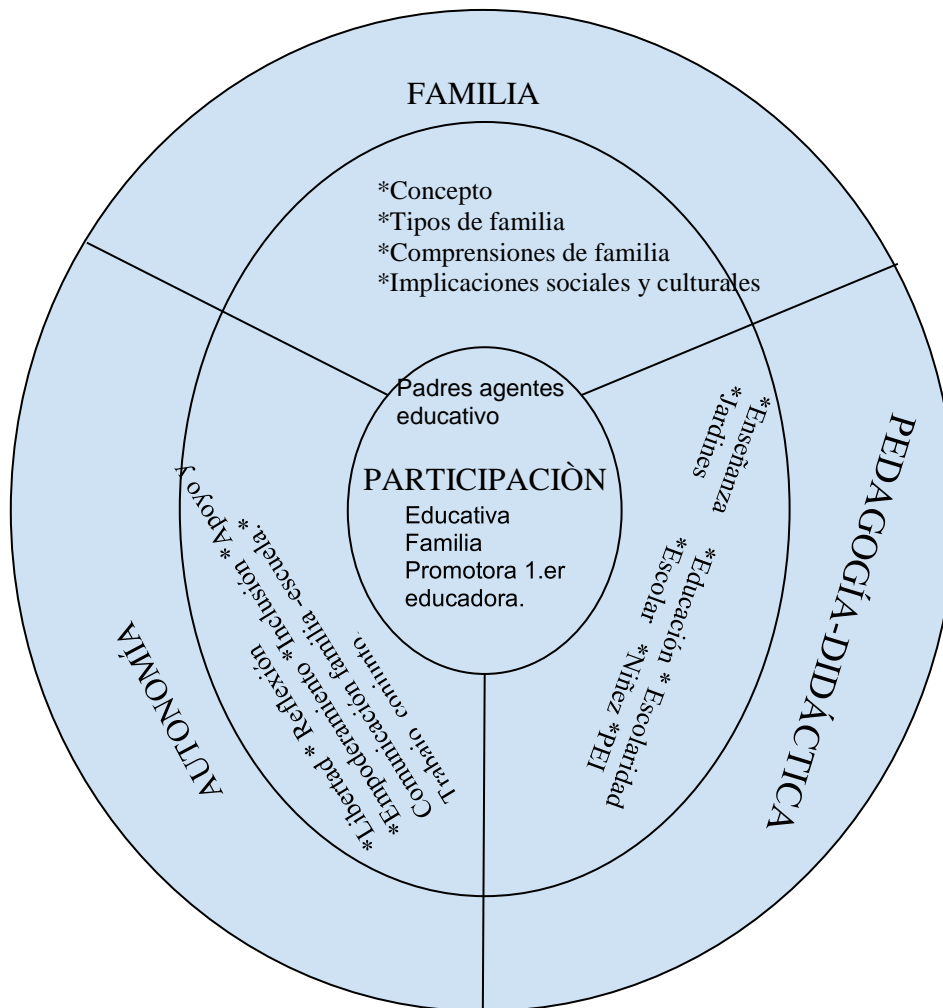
FAMILIA

*Concepto
*Tipos de familia
*Comprensiones de familia
*Implicaciones sociales y culturales

Padres agentes educativo

PARTICIPACIÒN
Educativa
Familia
Promotora 1.er educadora.

*Enseñanza
*Jardines

*Educación * Escolaridad
*Escolar *Niñez *PEI

PEDAGOGÍA-DIDÁCTICA

Trabajo conjunto.
Comunicación familia-escuela.*
*Empoderamiento *Inclusión * Apoyo
*Libertad * Reflexión

AUTONOMÍA